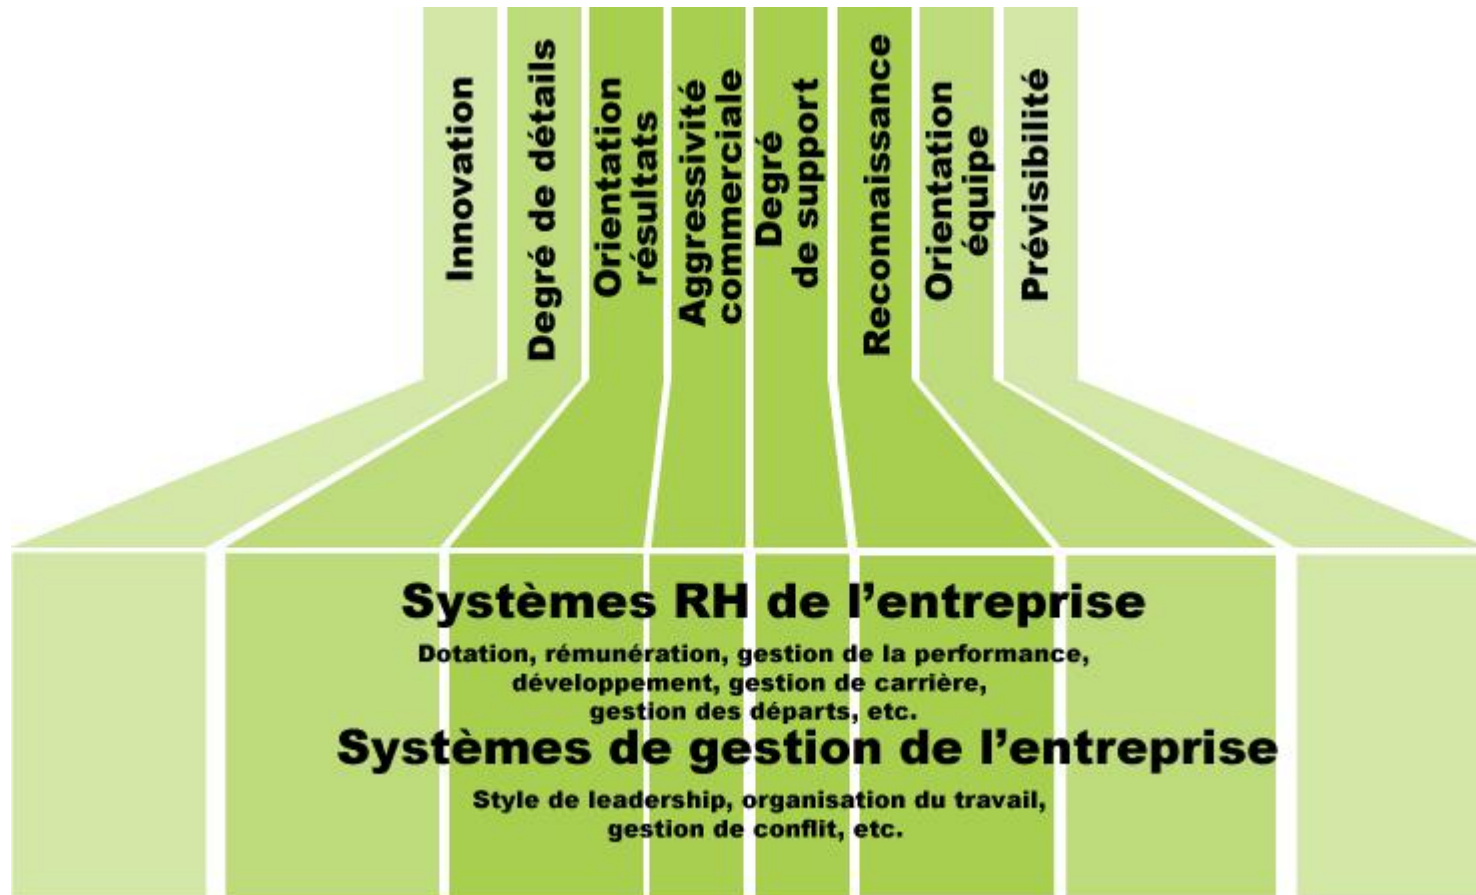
Innovation

Degré de détails

Orientation résultats

Aggressivité commerciale

Degré de support

Reconnaissance

Orientation équipe

Prévisibilité

Systèmes RH de l’entreprise

Dotation, rémunération, gestion de la performance, développement, gestion de carrière, gestion des départs, etc.

Systèmes de gestion de l’entreprise

Style de leadership, organisation du travail, gestion de conflit, etc.